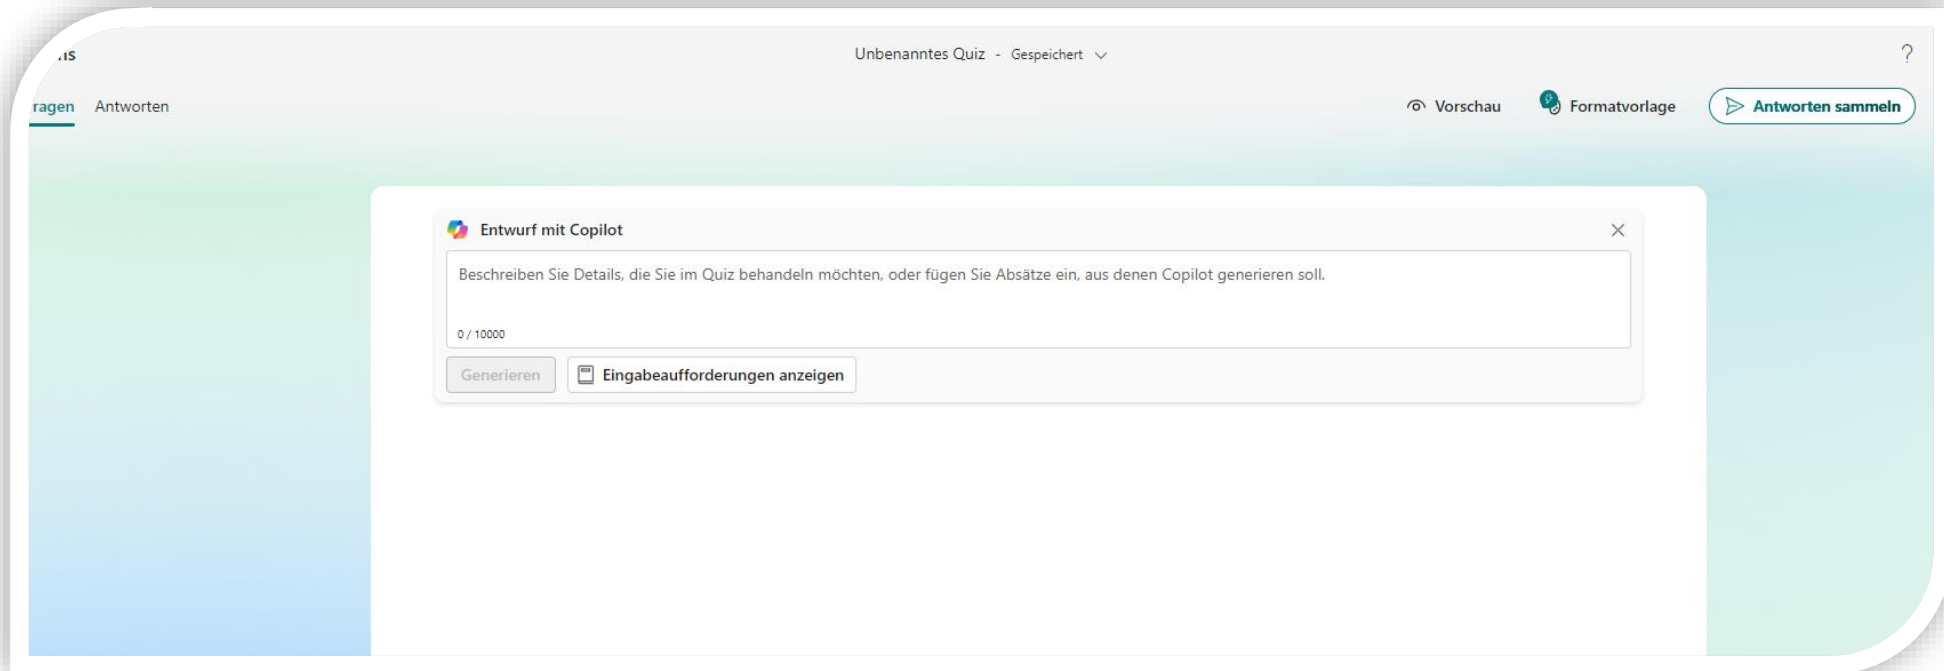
ıs

Unbenanntes Quiz - Gespeichert

?

ragen Antworten

Vorschau Formatvorlage Antworten sammeln

Entwurf mit Copilot

Beschreiben Sie Details, die Sie im Quiz behandeln möchten, oder fügen Sie Absätze ein, aus denen Copilot generieren soll.

0 / 10000

Generieren

Eingabeaufforderungen anzeigen